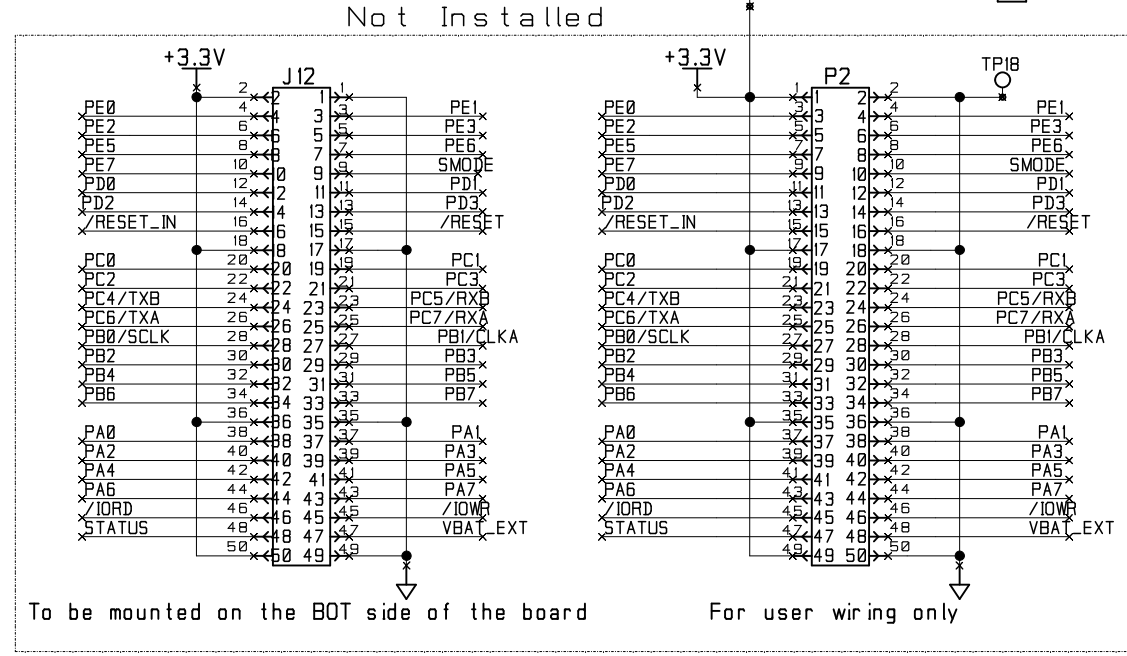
Not Installed

+3.3V

J12

| | | | | |
|---|---|---|---|---|
| | 2 | 1 | 1 | |
| PE0 | 4 | 3 | 3 | PE1 |
| PE2 | 6 | 5 | 5 | PE3 |
| PE5 | 8 | 7 | 7 | PE6 |
| PE7 | 10 | 9 | 9 | SMODE |
| PD0 | 12 | 11 | 11 | PD1 |
| PD2 | 14 | 13 | 13 | PD3 |
| /RESET_IN | 16 | 15 | 15 | /RESET |
| | 18 | 17 | 17 | |
| PC0 | 20 | 19 | 19 | PC1 |
| PC2 | 22 | 21 | 21 | PC3 |
| PC4/TXB | 24 | 23 | 23 | PC5/RXB |
| PC6/TXA | 26 | 25 | 25 | PC7/RXA |
| PB0/SCLK | 28 | 27 | 27 | PB1/CLKA |
| PB2 | 30 | 29 | 29 | PB3 |
| PB4 | 32 | 31 | 31 | PB5 |
| PB6 | 34 | 33 | 33 | PB7 |
| | 36 | 35 | 35 | |
| PA0 | 38 | 37 | 37 | PA1 |
| PA2 | 40 | 39 | 39 | PA3 |
| PA4 | 42 | 41 | 41 | PA5 |
| PA6 | 44 | 43 | 43 | PA7 |
| /IORD | 46 | 45 | 45 | /IOWR |
| STATUS | 48 | 47 | 47 | VBAT_EXT |
| | 50 | 49 | 49 | |

To be mounted on the BOT side of the board

+3.3V

P2

TP18

| | | | | | |
|---|---|---|---|---|---|
| | 1 | 1 | 2 | 2 | |
| PE0 | 3 | 3 | 4 | 4 | PE1 |
| PE2 | 5 | 5 | 6 | 6 | PE3 |
| PE5 | 7 | 7 | 8 | 8 | PE6 |
| PE7 | 9 | 9 | 10 | 10 | SMODE |
| PD0 | 11 | 11 | 12 | 12 | PD1 |
| PD2 | 13 | 13 | 14 | 14 | PD3 |
| /RESET_IN | 15 | 15 | 16 | 16 | /RESET |
| | 17 | 17 | 18 | 18 | |
| PC0 | 19 | 19 | 20 | 20 | PC1 |
| PC2 | 21 | 21 | 22 | 22 | PC3 |
| PC4/TXB | 23 | 23 | 24 | 24 | PC5/RXB |
| PC6/TXA | 25 | 25 | 26 | 26 | PC7/RXA |
| PB0/SCLK | 27 | 27 | 28 | 28 | PB1/CLKA |
| PB2 | 29 | 29 | 30 | 30 | PB3 |
| PB4 | 31 | 31 | 32 | 32 | PB5 |
| PB6 | 33 | 33 | 34 | 34 | PB7 |
| | 35 | 35 | 36 | 36 | |
| PA0 | 37 | 37 | 38 | 38 | PA1 |
| PA2 | 39 | 39 | 40 | 40 | PA3 |
| PA4 | 41 | 41 | 42 | 42 | PA5 |
| PA6 | 43 | 43 | 44 | 44 | PA7 |
| /IORD | 45 | 45 | 46 | 46 | /IOWR |
| STATUS | 47 | 47 | 48 | 48 | VBAT_EXT |
| | 49 | 49 | 50 | 50 | |

For user wiring only